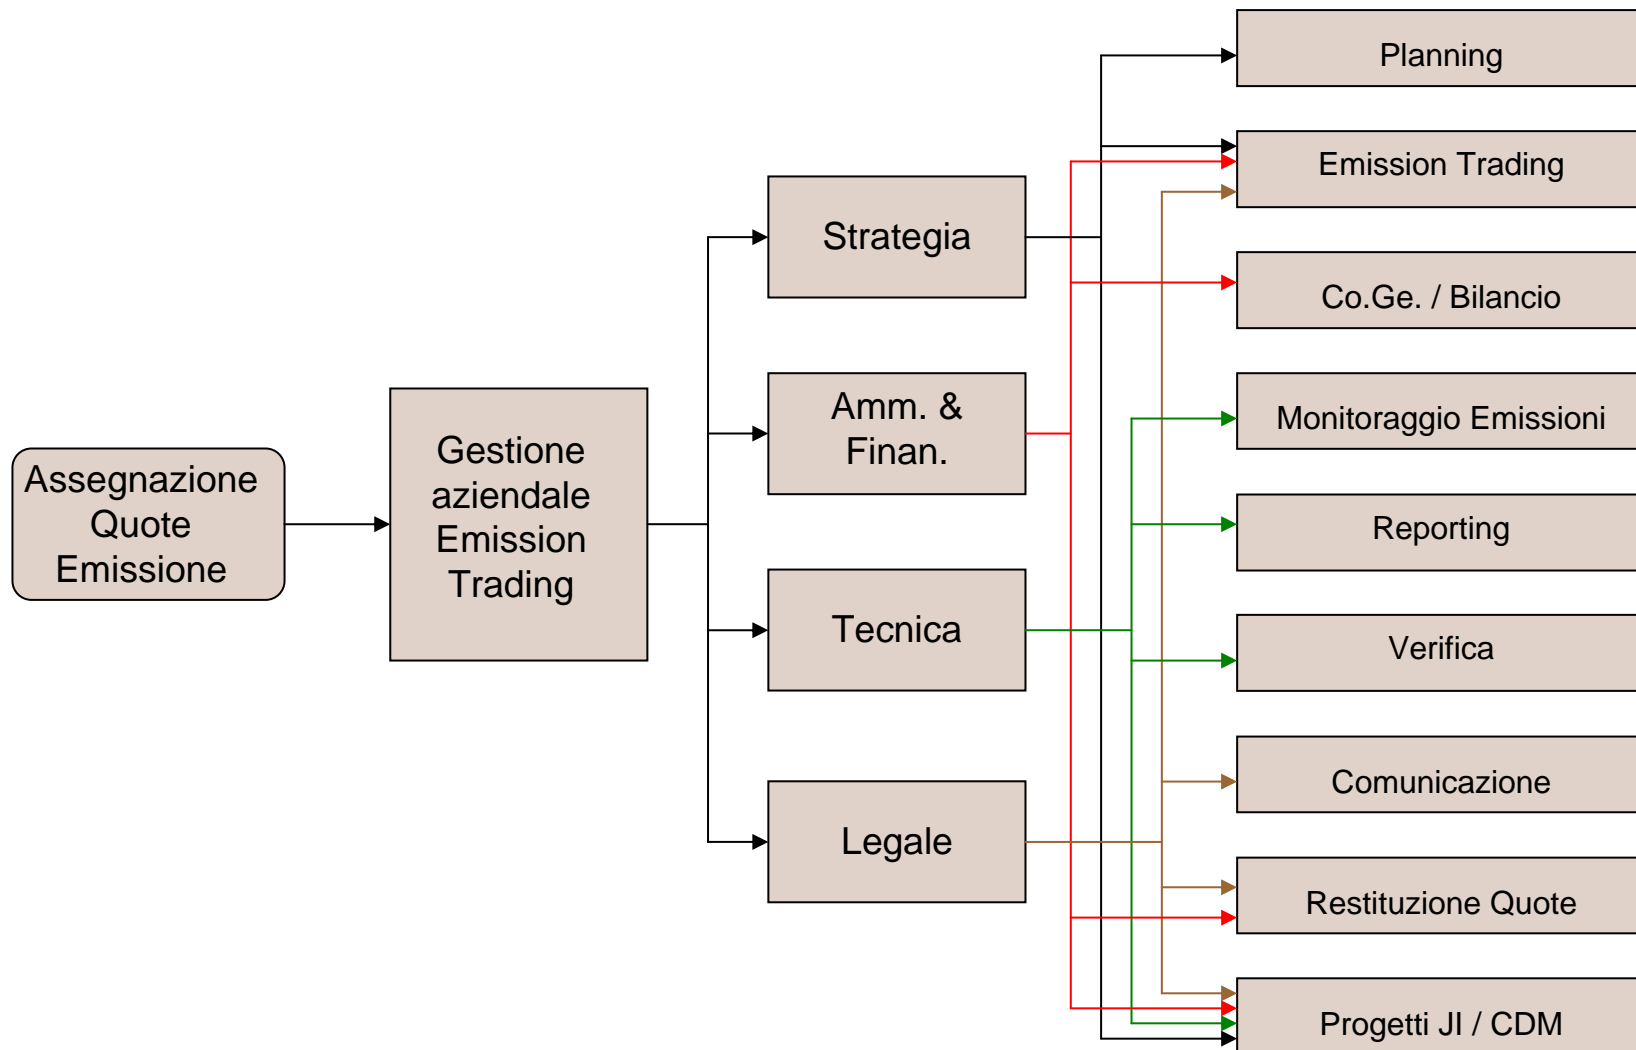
Assegnazione Quote Emissione

Gestione aziendale Emission Trading

Strategia

Amm. & Finan.

Tecnica

Legale

Planning

Emission Trading

Co.Ge. / Bilancio

Monitoraggio Emissioni

Reporting

Verifica

Comunicazione

Restituzione Quote

Progetti JI / CDM